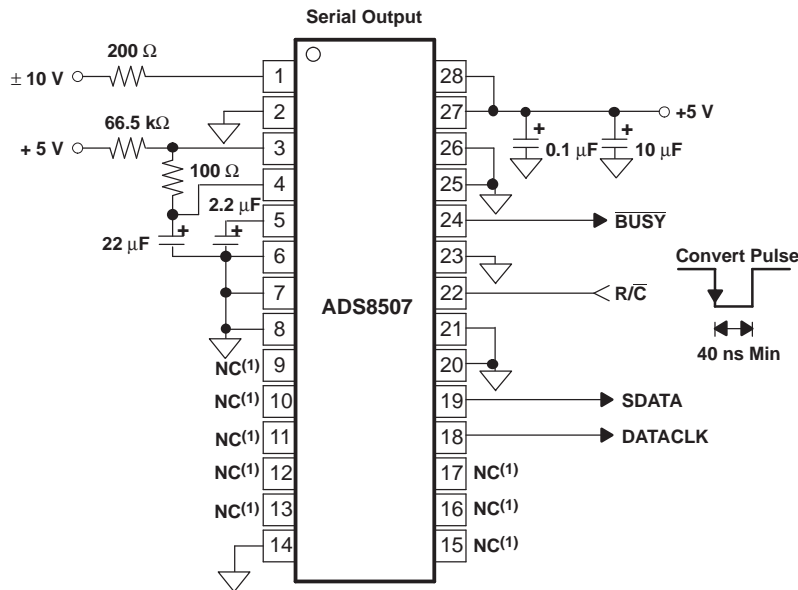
Serial Output

200 Ω

± 10 V

66.5 kΩ

+ 5 V

100 Ω

2.2 µF

22 µF

1
2
3
4
5
6
7
8
NC$^{(1)}$ 9
NC$^{(1)}$ 10
NC$^{(1)}$ 11
NC$^{(1)}$ 12
NC$^{(1)}$ 13
14

ADS8507

28
27
26
25
24
23
22
21
20
19
18
17 NC$^{(1)}$
16 NC$^{(1)}$
15 NC$^{(1)}$

+5 V

0.1 µF

10 µF

$\overline{\text{BUSY}}$

Convert Pulse

R/$\overline{\text{C}}$

40 ns Min

SDATA

DATACLK